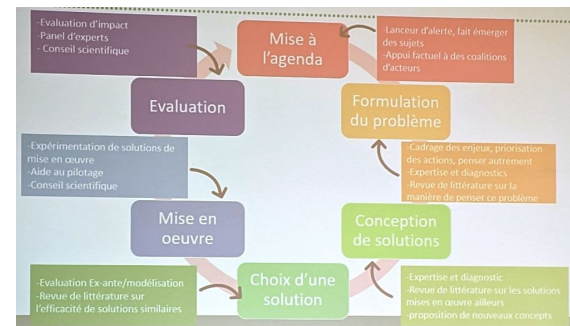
-Evaluation d'impact
-Panel d'experts
- Conseil scientifique

Mise à l'agenda

-Lanceur d'alerte, fait émerger des sujets
- Appui factuel à des coalitions d'acteurs

Evaluation

Formulation du problème

-Expérimentation de solutions de mise en œuvre
-Aide au pilotage
-Conseil scientifique

-Cadrage des enjeux, priorisation des actions, penser autrement
-Expertise et diagnostics
-Revue de littérature sur la manière de penser ce problème

Mise en oeuvre

Conception de solutions

-Evaluation Ex-ante/modélisation
-Revue de littérature sur l'efficacité de solutions similaires

Choix d'une solution

-Expertise et diagnostic
-Revue de littérature sur les solutions mises en œuvre ailleurs
-proposition de nouveaux concepts